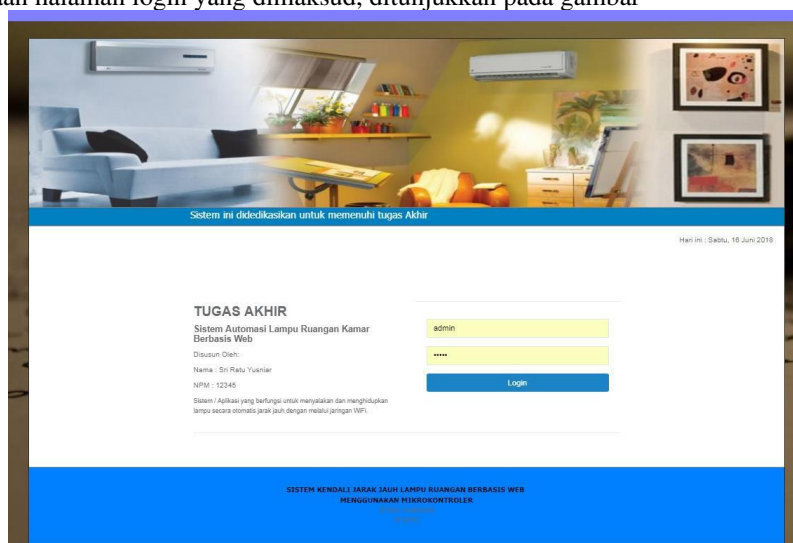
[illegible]an halaman login yang dimaksud, ditunjukkan pada gambar

Sistem ini didedikasikan untuk memenuhi tugas Akhir

Hari ini : Sabtu, 16 Juni 2018

TUGAS AKHIR

Sistem Automasi Lampu Ruangan Kamar Berbasis Web

Disusun Oleh:

Nama : Sri Ratu Yusnier

NPM : 12345

Sistem / Aplikasi yang berfungsi untuk menyalakan dan menghidupkan lampu secara otomatis jarak jauh dengan melalui jaringan WIFI.

admin

•••••

Login

SISTEM KENDALI JARAK JAUH LAMPU RUANGAN BERBASIS WEB MENGGUNAKAN MIKROKONTROLER

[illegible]

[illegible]